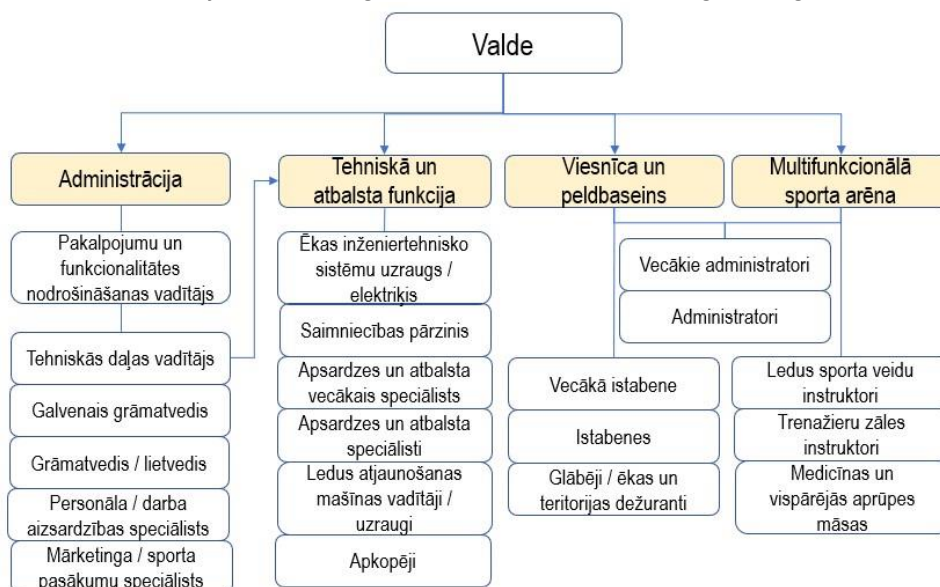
Valde

Administrācija

Pakalpojumu un funkcionalitātes nodrošināšanas vadītājs

Tehniskās daļas vadītājs

Galvenais grāmatvedis

Grāmatvedis / lietvedis

Personāla / darba aizsardzības speciālists

Mārketinga / sporta pasākumu speciālists

Tehniskā un atbalsta funkcija

Ēkas inženiertehnisko sistēmu uzraugs / elektriķis

Saimniecības pārzinis

Apsardzes un atbalsta vecākais speciālists

Apsardzes un atbalsta speciālisti

Ledus atjaunošanas mašīnas vadītāji / uzraugi

Apkopēji

Viesnīca un peldbaseins

Multifunkcionālā sporta arēna

Vecākie administratori

Administratori

Vecākā istabene

Istabenes

Glābēji / ēkas un teritorijas dežuranti

Ledus sporta veidu instruktori

Trenažieru zāles instruktori

Medicīnas un vispārējās aprūpes māsas